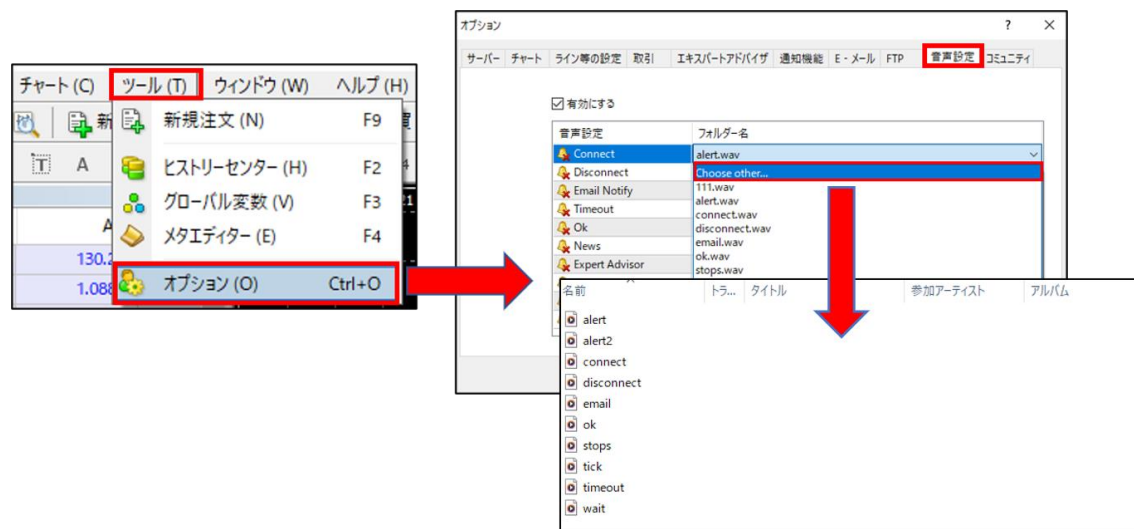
チャート (C) ツール (T) ウィンドウ (W) ヘルプ (H)

新

T A

A

130.2

1.088

新規注文 (N) F9

ヒストリーセンター (H) F2

グローバル変数 (V) F3

メタエディター (E) F4

オプション (O) Ctrl+O

オプション ? ×

サーバー チャート ライン等の設定 取引 エキスパートアドバイザ 通知機能 E-メール FTP 音声設定 コミュニティ

☑ 有効にする

| 音声設定 | フォルダー名 |
|---|---|
| Connect | alert.wav |
| Disconnect | Choose other... |
| Email Notify | 111.wav |
| Timeout | alert.wav |
| Ok | connect.wav |
| News | disconnect.wav |
| Expert Advisor | email.wav |
| | ok.wav |
| | stops.wav |

| 名前 | トラ... | タイトル | 参加アーティスト | アルバム |
|---|---|---|---|---|
| alert | | | | |
| alert2 | | | | |
| connect | | | | |
| disconnect | | | | |
| email | | | | |
| ok | | | | |
| stops | | | | |
| tick | | | | |
| timeout | | | | |
| wait | | | | |